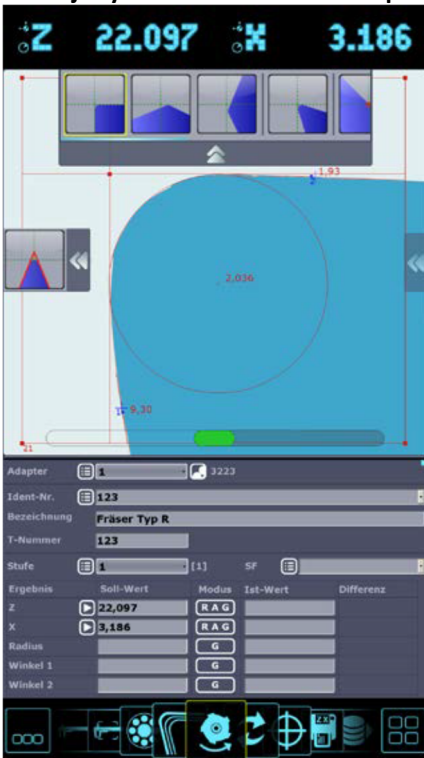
Z 22.097 X 3.186

1,93

2,036

9,30

21

Adapter 1 3223

Ident-Nr. 123

Bezeichnung Fräser Typ R

T-Nummer 123

Stufe 1 [1] SF

| Ergebnis | Soll-Wert | Modus | Ist-Wert | Differenz |
|---|---|---|---|---|
| Z | 22,097 | R A G | | |
| X | 3,186 | R A G | | |
| Radius | | G | | |
| Winkel 1 | | G | | |
| Winkel 2 | | G | | |